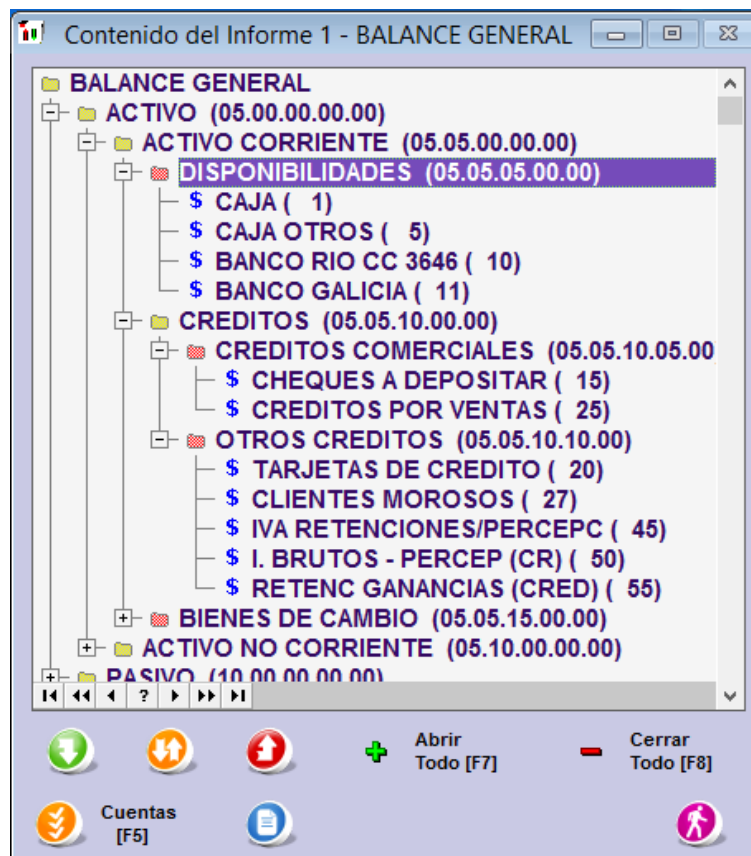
Contenido del Informe 1 - BALANCE GENERAL

BALANCE GENERAL
ACTIVO (05.00.00.00.00)
ACTIVO CORRIENTE (05.05.00.00.00)
DISPONIBILIDADES (05.05.05.00.00)
$ CAJA ( 1)
$ CAJA OTROS ( 5)
$ BANCO RIO CC 3646 ( 10)
$ BANCO GALICIA ( 11)
CREDITOS (05.05.10.00.00)
CREDITOS COMERCIALES (05.05.10.05.00
$ CHEQUES A DEPOSITAR ( 15)
$ CREDITOS POR VENTAS ( 25)
OTROS CREDITOS (05.05.10.10.00)
$ TARJETAS DE CREDITO ( 20)
$ CLIENTES MOROSOS ( 27)
$ IVA RETENCIONES/PERCEPC ( 45)
$ I. BRUTOS - PERCEP (CR) ( 50)
$ RETENC GANANCIAS (CRED) ( 55)
BIENES DE CAMBIO (05.05.15.00.00)
ACTIVO NO CORRIENTE (05.10.00.00.00)
PASIVO (10.00.00.00.00)

?

Abrir Todo [F7]
Cerrar Todo [F8]
Cuentas [F5]